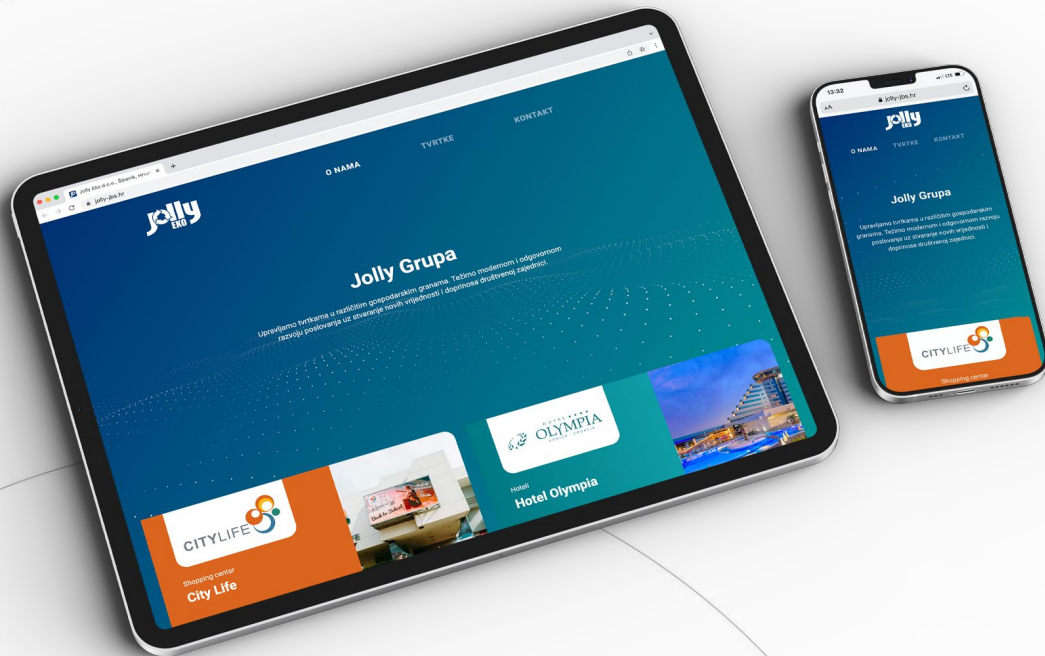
Jolly Eko d.o.o., Šibenik, struč
jolly-jbs.hr

jolly EKO

O NAMA
TVRTKE
KONTAKT

Jolly Grupa

Upravljamo tvrtkama u različitim gospodarskim granama. Težimo modernom i odgovornom razvoju poslovanja uz stvaranje novih vrijednosti i doprinosa društvenoj zajednici.

CITYLIFE
Shopping center
City Life

HOTEL OLYMPIA
Hoteli
Hotel Olympia

13:32
LTE
AA
jolly-jbs.hr

jolly EKO

O NAMA
TVRTKE
KONTAKT

Jolly Grupa

Upravljamo tvrtkama u različitim gospodarskim granama. Težimo modernom i odgovornom razvoju poslovanja uz stvaranje novih vrijednosti i doprinosa društvenoj zajednici.

CITYLIFE
Shopping center